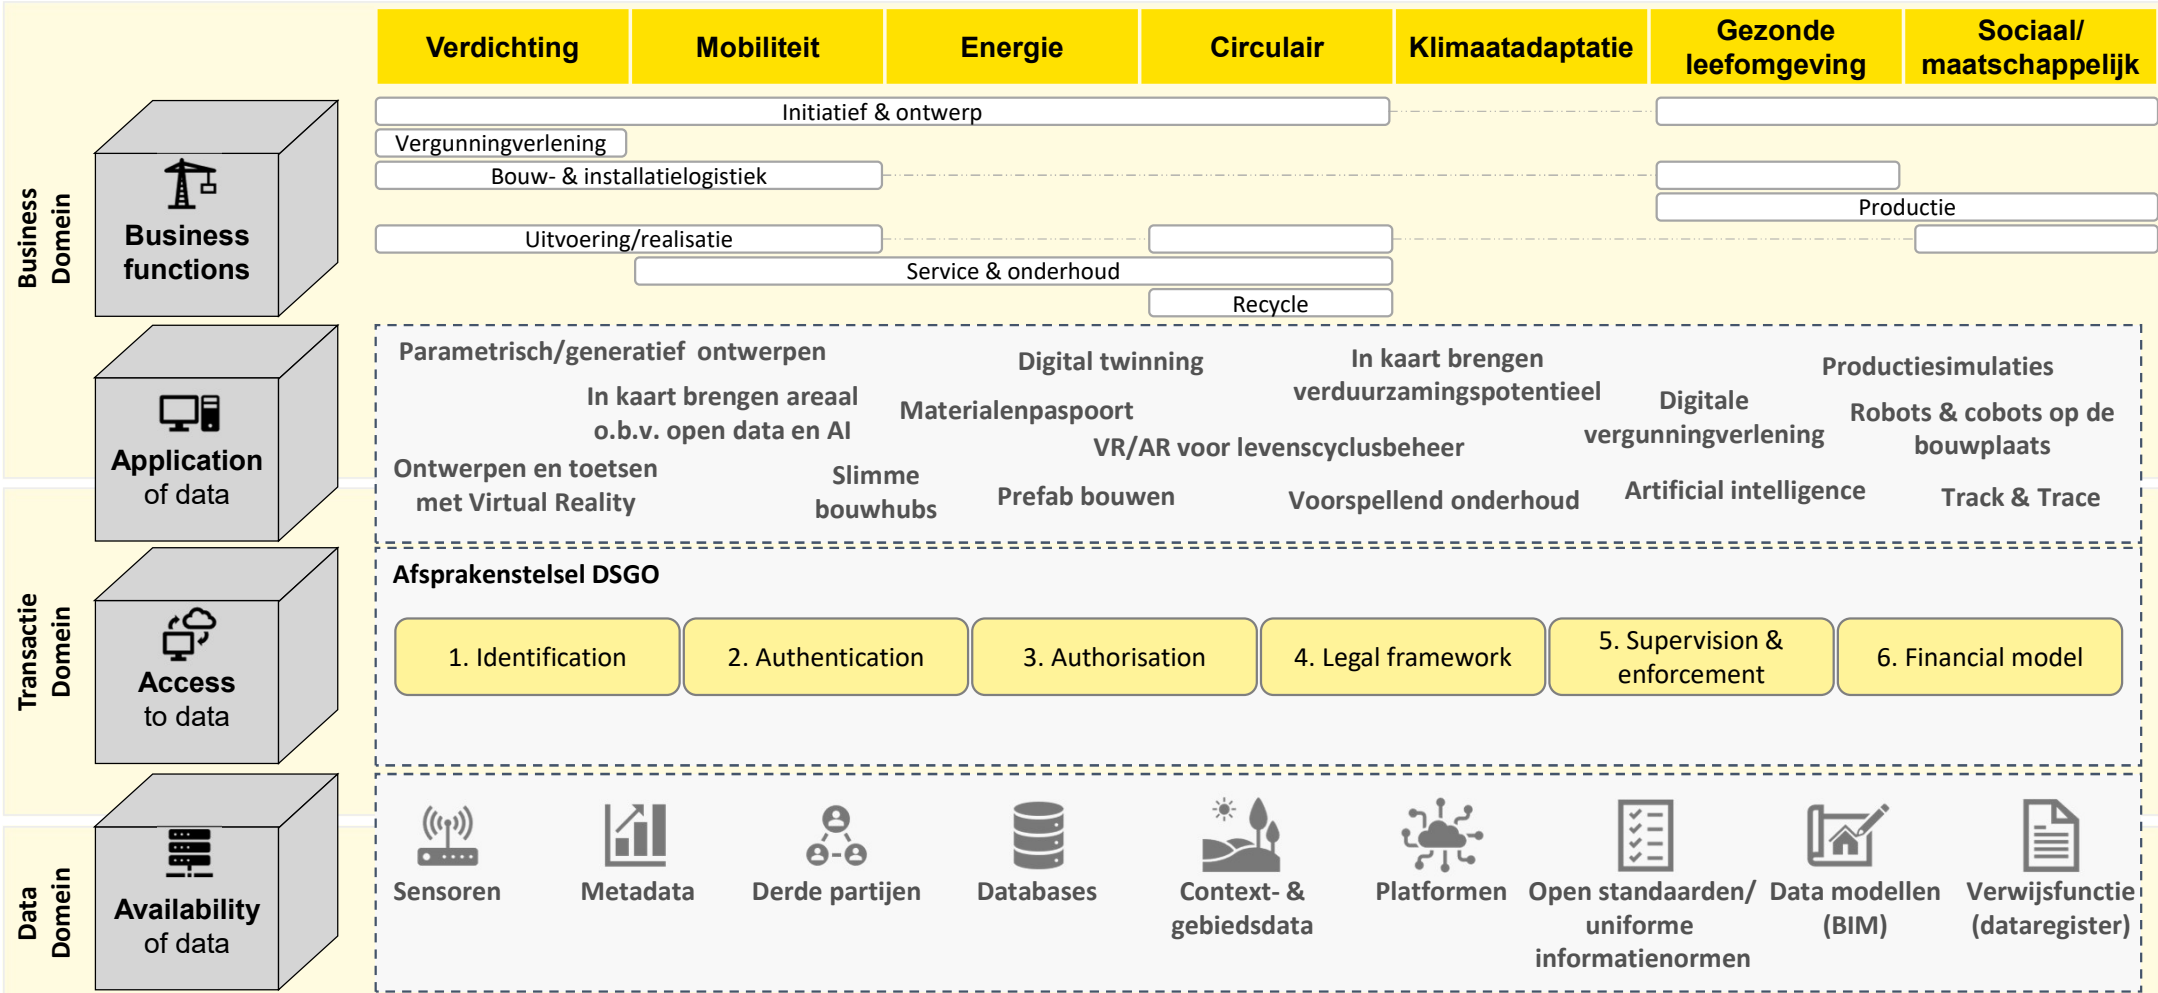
Verdichting | Mobiliteit | Energie | Circulair | Klimaatadaptatie | Gezonde leefomgeving | Sociaal/ maatschappelijk

Business Domein

Business functions

Initiatief & ontwerp
Vergunningverlening
Bouw- & installatielogistiek
Productie
Uitvoering/realisatie
Service & onderhoud
Recycle

Application of data

Parametrisch/generatief ontwerpen
Digital twinning
In kaart brengen verduurzamingspotentieel
Productiesimulaties
In kaart brengen areaal o.b.v. open data en AI
Materialenpaspoort
Digitale vergunningverlening
Robots & cobots op de bouwplaats
VR/AR voor levenscyclusbeheer
Ontwerpen en toetsen met Virtual Reality
Slimme bouwhubs
Prefab bouwen
Voorspellend onderhoud
Artificial intelligence
Track & Trace

Transactie Domein

Access to data

Afsprakenstelsel DSGO
1. Identification
2. Authentication
3. Authorisation
4. Legal framework
5. Supervision & enforcement
6. Financial model

Data Domein

Availability of data

Sensoren
Metadata
Derde partijen
Databases
Context- & gebiedsdata
Platformen
Open standaarden/ uniforme informatienormen
Data modellen (BIM)
Verwijsfunctie (dataregister)